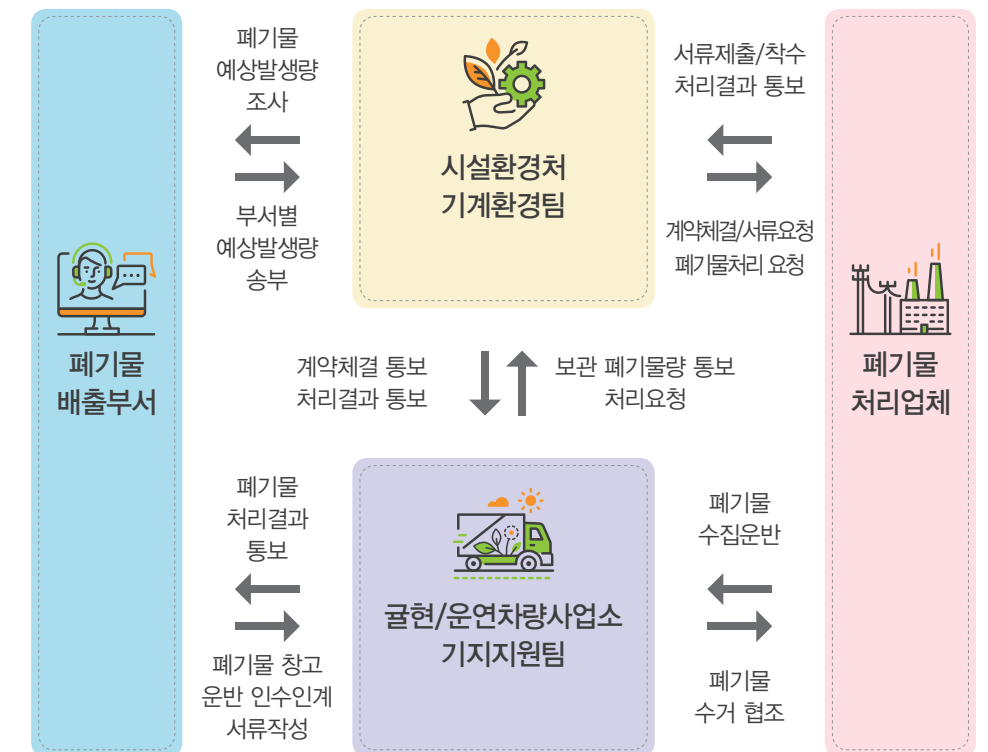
폐기물 배출부서

폐기물 예상발생량 조사

부서별 예상발생량 송부

시설환경처 기계환경팀

서류제출/착수 처리결과 통보

계약체결/서류요청 폐기물처리 요청

폐기물 처리업체

계약체결 통보 처리결과 통보

보관 폐기물량 통보 처리요청

폐기물 처리결과 통보

폐기물 창고 운반 인수인계 서류작성

귤현/운연차량사업소 기지지원팀

폐기물 수집운반

폐기물 수거 협조